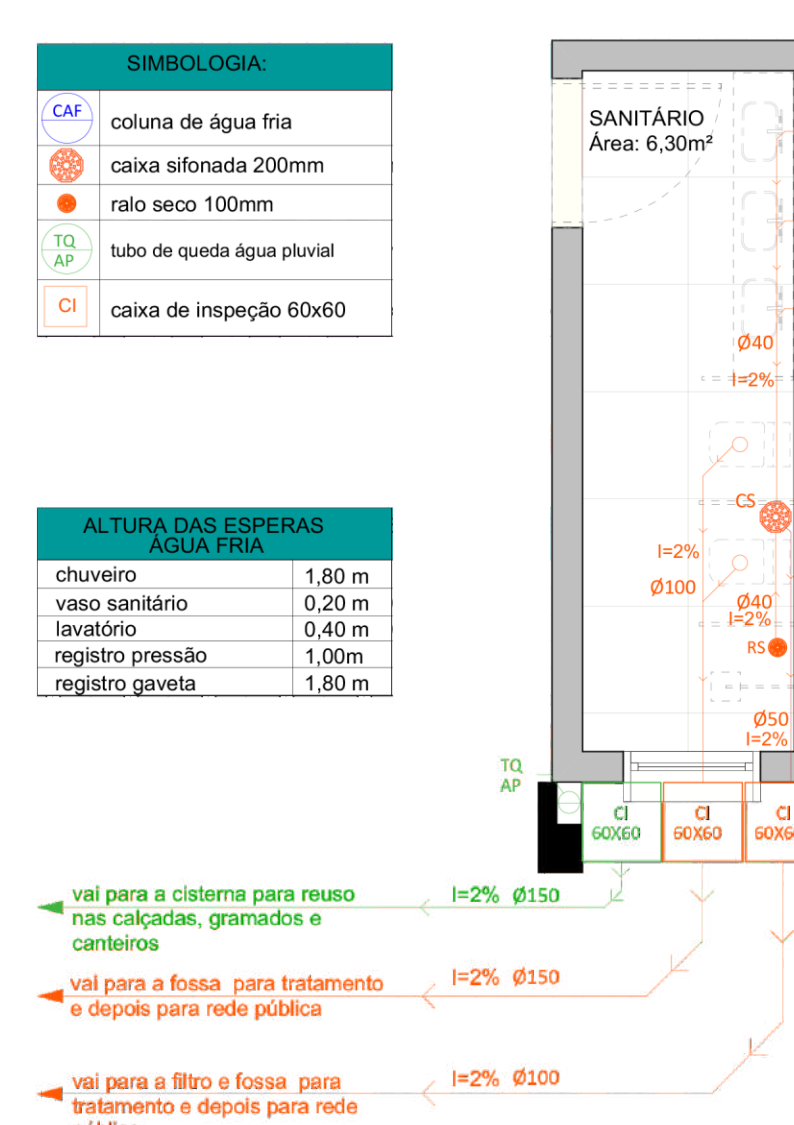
SIMBOLOGIA:

| | |
|---|---|
| CAF | coluna de água fria |
| | caixa sifonada 200mm |
| | ralo seco 100mm |
| TQ AP | tubo de queda água pluvial |
| CI | caixa de inspeção 60x60 |

| ALTURA DAS ESPERAS ÁGUA FRIA | |
|---|---|
| chuveiro | 1,80 m |
| vaso sanitário | 0,20 m |
| lavatório | 0,40 m |
| registro pressão | 1,00m |
| registro gaveta | 1,80 m |

SANITÁRIO
Área: 6,30m²

Ø40
I=2%
CS
I=2%
Ø100
Ø40
I=2%
RS
Ø50
I=2%

TQ
AP
CI 60X60
CI 60X60
CI 60X6

vai para a cisterna para reuso nas calçadas, gramados e canteiros
I=2% Ø150

vai para a fossa para tratamento e depois para rede pública
I=2% Ø150

vai para a filtro e fossa para tratamento e depois para rede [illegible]
I=2% Ø100